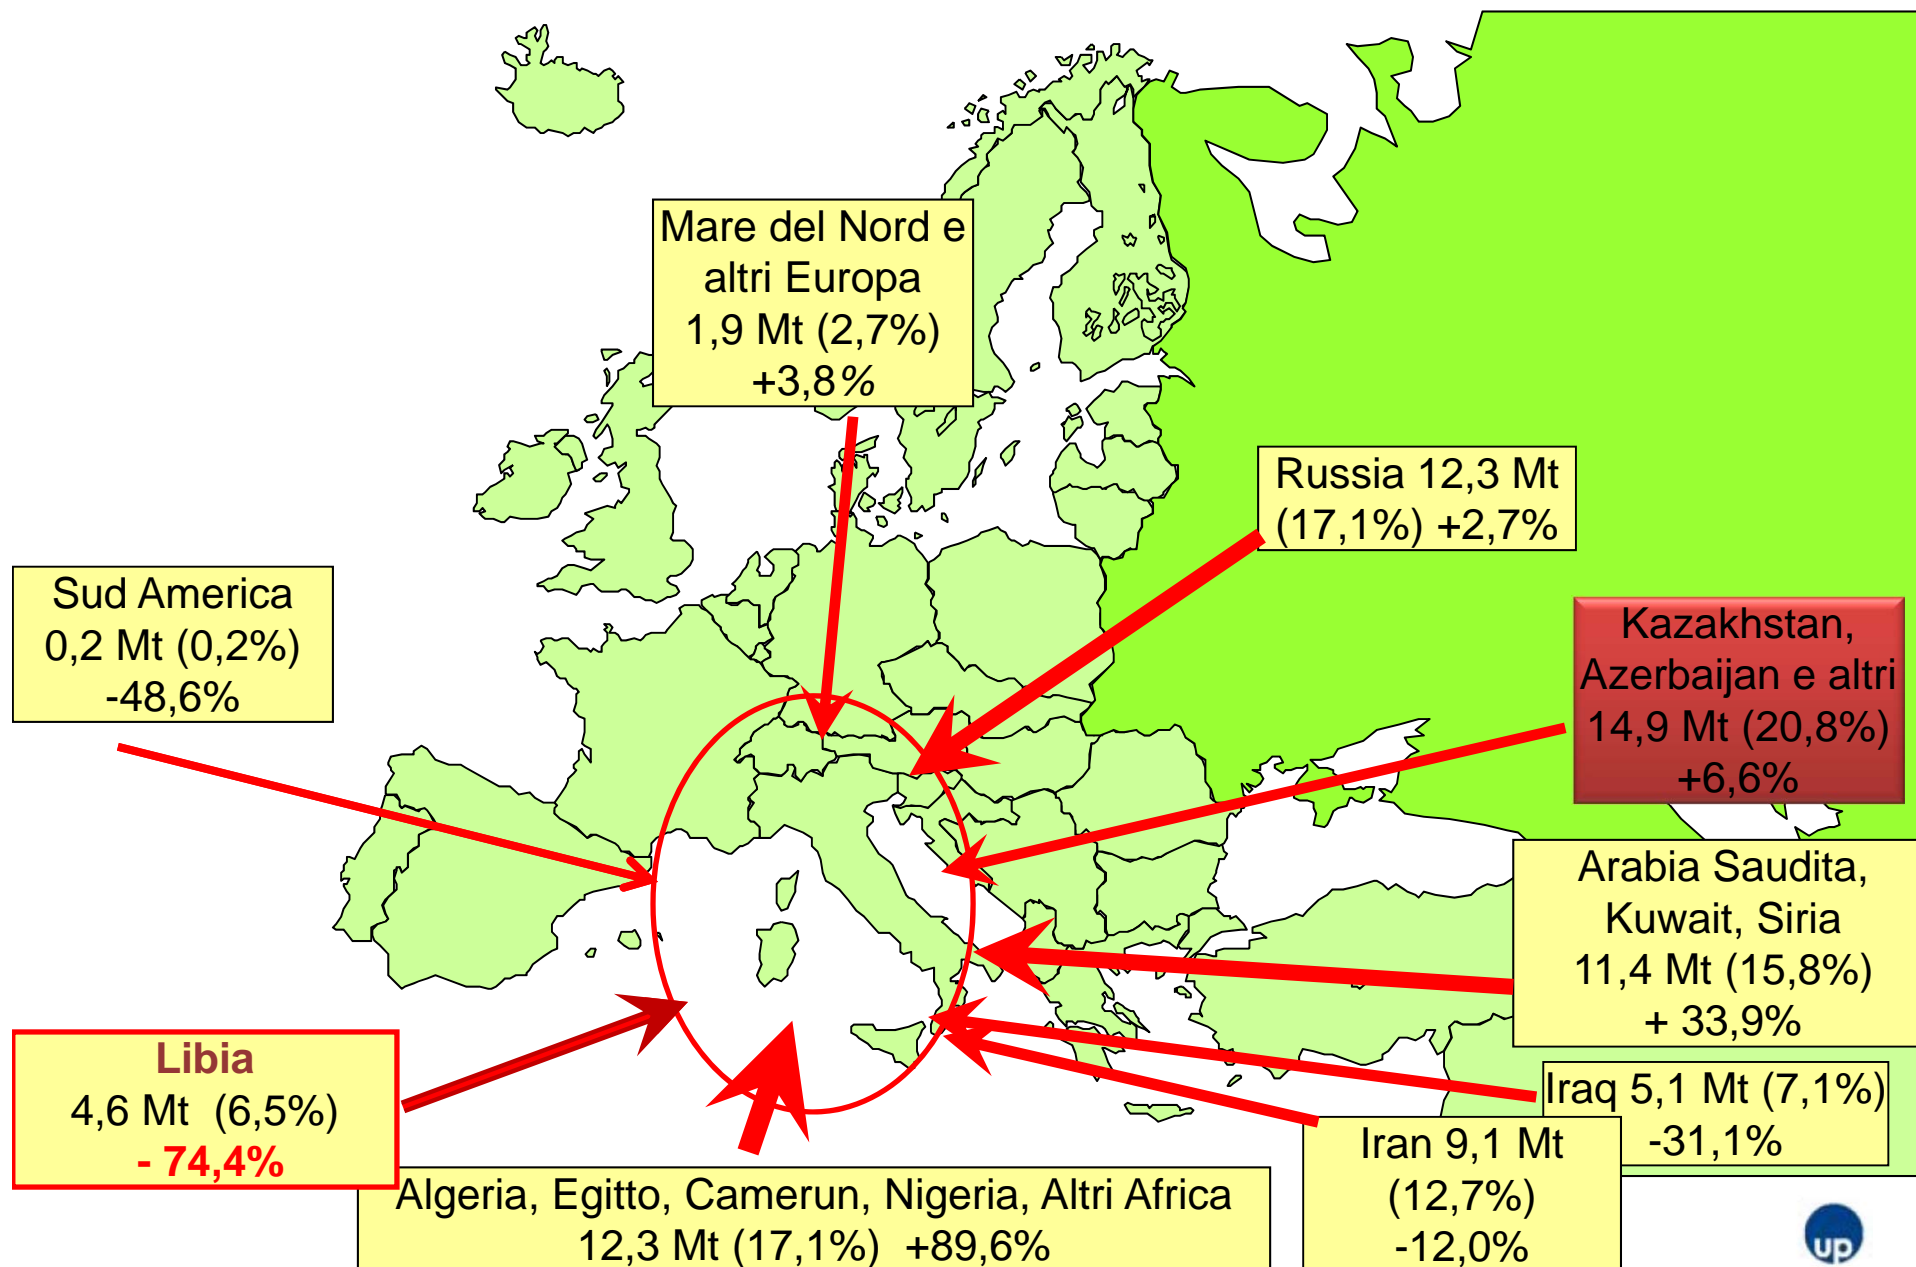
Mare del Nord e altri Europa
1,9 Mt (2,7%)
+3,8%

Russia 12,3 Mt
(17,1%) +2,7%

Sud America
0,2 Mt (0,2%)
-48,6%

Kazakhstan, Azerbaijan e altri
14,9 Mt (20,8%)
+6,6%

Arabia Saudita, Kuwait, Siria
11,4 Mt (15,8%)
+ 33,9%

Iraq 5,1 Mt (7,1%)
-31,1%

Libia
4,6 Mt (6,5%)
- 74,4%

Iran 9,1 Mt
(12,7%)
-12,0%

Algeria, Egitto, Camerun, Nigeria, Altri Africa
12,3 Mt (17,1%) +89,6%

up